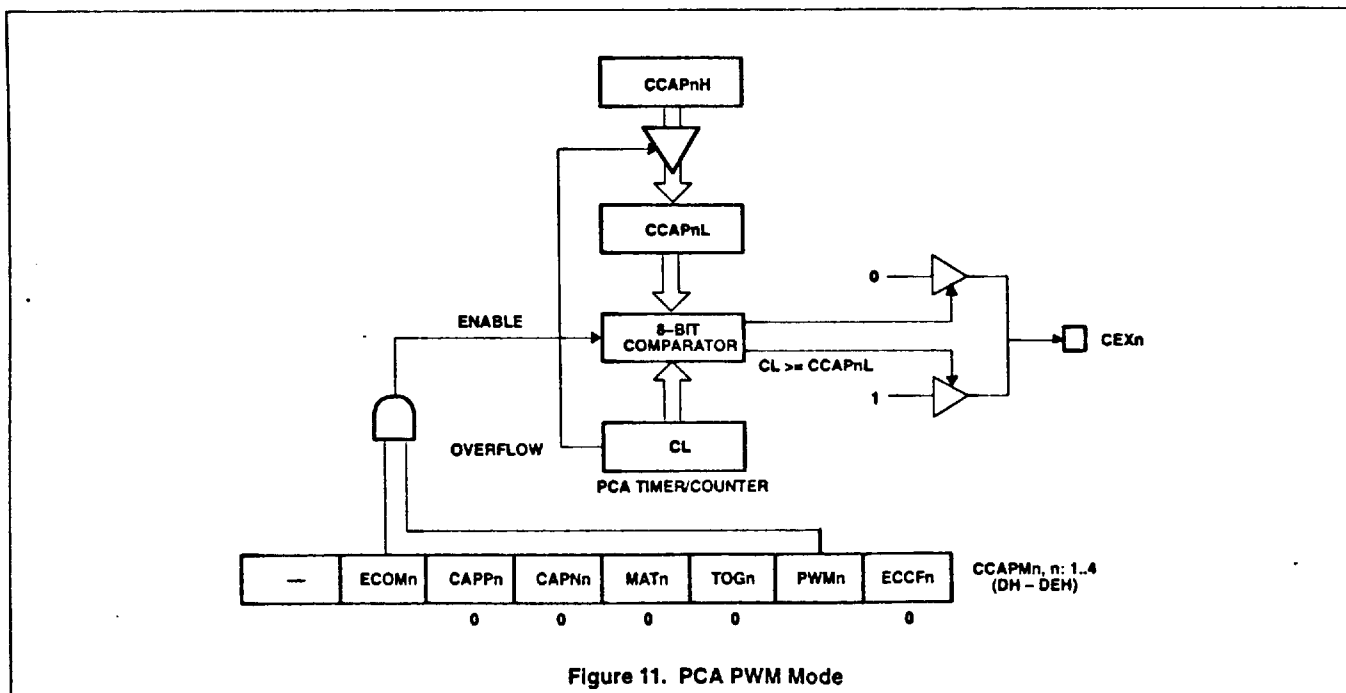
CCAPnH

CCAPnL

ENABLE

8-BIT COMPARATOR

CL >= CCAPnL

0

1

CEXn

OVERFLOW

CL

PCA TIMER/COUNTER

| — | ECOMn | CAPPn | CAPNn | MATn | TOGn | PWMn | ECCFn |
|---|---|---|---|---|---|---|---|
| | | 0 | 0 | 0 | 0 | | 0 |

CCAPMn, n: 1..4 (DH – DEH)

Figure 11. PCA PWM Mode